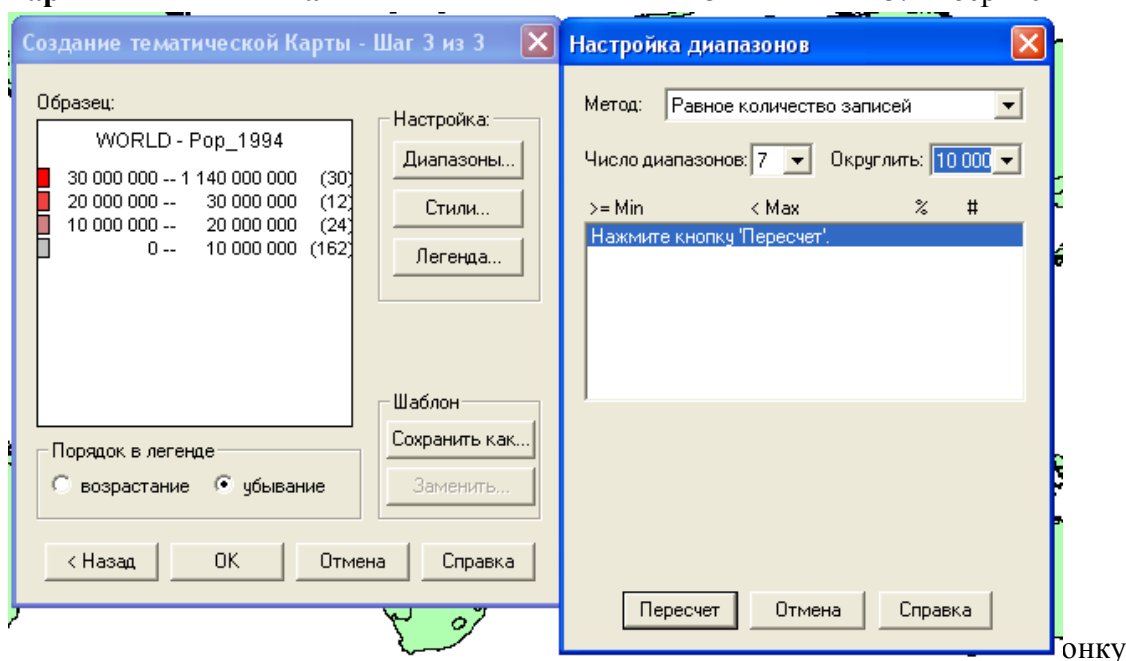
Создание тематической Карты - Шаг 3 из 3

Образец:

WORLD - Pop_1994

30 000 000 -- 1 140 000 000 (30)
20 000 000 -- 30 000 000 (12)
10 000 000 -- 20 000 000 (24)
0 -- 10 000 000 (162)

Настройка:

Диапазоны...

Стили...

Легенда...

Шаблон

Сохранить как...

Заменить...

Порядок в легенде

возрастание

убывание

< Назад

OK

Отмена

Справка

Настройка диапазонов

Метод: Равное количество записей

Число диапазонов: 7

Округлить: 10 000

>= Min

< Max

%

#

Нажмите кнопку 'Пересчет'.

Пересчет

Отмена

Справка

онку